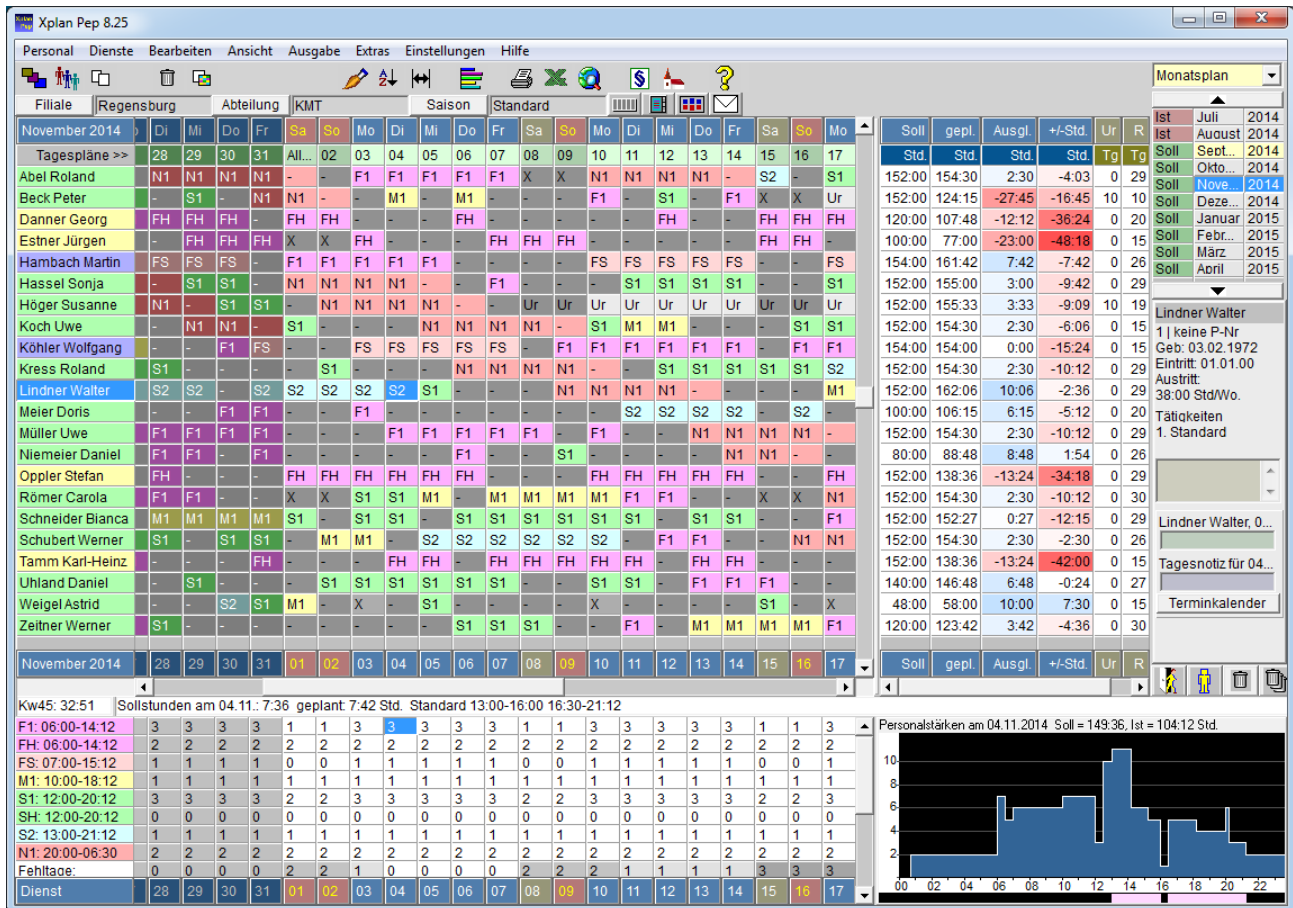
Xplan Pep 8.25

Personal Dienste Bearbeiten Ansicht Ausgabe Extras Einstellungen Hilfe

Filiale Regensburg Abteilung KMT Saison Standard

Monatsplan

| November 2014 | Di | Mi | Do | Fr | Sa | So | Mo | Di | Mi | Do | Fr | Sa | So | Mo | Di | Mi | Do | Fr | Sa | So | Mo |
|---|---|---|---|---|---|---|---|---|---|---|---|---|---|---|---|---|---|---|---|---|---|
| Tagespläne >> | 28 | 29 | 30 | 31 | All... | 02 | 03 | 04 | 05 | 06 | 07 | 08 | 09 | 10 | 11 | 12 | 13 | 14 | 15 | 16 | 17 |
| Abel Roland | N1 | N1 | N1 | N1 | - | - | F1 | F1 | F1 | F1 | F1 | X | X | N1 | N1 | N1 | N1 | - | S2 | - | S1 |
| Beck Peter | - | S1 | - | N1 | N1 | - | - | M1 | - | M1 | - | - | - | F1 | - | S1 | - | F1 | X | X | Ur |
| Danner Georg | FH | FH | FH | - | FH | FH | - | - | - | FH | - | - | - | - | - | FH | - | - | FH | FH | FH |
| Estner Jürgen | - | FH | FH | FH | X | X | FH | - | - | - | FH | FH | FH | - | - | - | - | - | FH | FH | - |
| Hambach Martin | FS | FS | FS | - | F1 | F1 | F1 | F1 | F1 | - | - | - | - | FS | FS | FS | FS | FS | - | - | FS |
| Hassel Sonja | - | S1 | S1 | - | N1 | N1 | N1 | N1 | - | - | F1 | - | - | - | S1 | S1 | S1 | S1 | - | - | S1 |
| Höger Susanne | N1 | - | S1 | S1 | - | N1 | N1 | N1 | N1 | - | - | Ur | Ur | Ur | Ur | Ur | Ur | Ur | Ur | Ur | Ur |
| Koch Uwe | - | N1 | N1 | - | S1 | - | - | - | N1 | N1 | N1 | N1 | - | S1 | M1 | M1 | - | - | - | S1 | S1 |
| Köhler Wolfgang | - | - | F1 | FS | - | - | FS | FS | FS | FS | FS | - | F1 | F1 | F1 | F1 | F1 | F1 | - | F1 | F1 |
| Kress Roland | S1 | - | - | - | - | S1 | - | - | - | N1 | N1 | N1 | N1 | - | - | S1 | S1 | S1 | S1 | S1 | S2 |
| Lindner Walter | S2 | S2 | - | S2 | S2 | S2 | S2 | S2 | S1 | - | - | - | N1 | N1 | N1 | N1 | - | - | - | - | M1 |
| Meier Doris | - | - | F1 | F1 | - | - | F1 | - | - | - | - | - | - | - | S2 | S2 | S2 | S2 | - | S2 | - |
| Müller Uwe | F1 | F1 | F1 | F1 | - | - | - | F1 | F1 | F1 | F1 | F1 | - | F1 | - | - | N1 | N1 | N1 | N1 | - |
| Niemeier Daniel | F1 | F1 | - | F1 | - | - | - | - | - | F1 | - | - | S1 | - | - | - | - | N1 | N1 | - | - |
| Oppler Stefan | FH | - | - | - | FH | FH | FH | FH | FH | FH | - | - | - | FH | FH | FH | FH | FH | - | - | FH |
| Römer Carola | F1 | F1 | - | - | X | X | S1 | S1 | M1 | - | M1 | M1 | M1 | M1 | F1 | F1 | - | - | X | X | N1 |
| Schneider Bianca | M1 | M1 | M1 | M1 | S1 | - | - | S1 | S1 | - | S1 | S1 | S1 | S1 | S1 | - | S1 | S1 | - | - | F1 |
| Schubert Werner | S1 | - | S1 | S1 | - | M1 | M1 | - | S2 | S2 | S2 | S2 | S2 | S2 | - | F1 | F1 | - | - | N1 | N1 |
| Tamm Karl-Heinz | - | - | - | FH | - | - | - | FH | FH | - | FH | FH | FH | FH | FH | - | FH | FH | - | - | - |
| Uhland Daniel | - | S1 | - | - | - | S1 | S1 | S1 | S1 | S1 | S1 | - | - | S1 | S1 | - | F1 | F1 | F1 | - | - |
| Weigel Astrid | - | - | S2 | S1 | M1 | - | X | - | S1 | - | - | - | - | X | - | - | - | - | S1 | - | X |
| Zeitner Werner | S1 | - | - | - | - | - | - | - | - | S1 | S1 | S1 | - | - | F1 | - | M1 | M1 | M1 | M1 | F1 |
| November 2014 | 28 | 29 | 30 | 31 | 01 | 02 | 03 | 04 | 05 | 06 | 07 | 08 | 09 | 10 | 11 | 12 | 13 | 14 | 15 | 16 | 17 |

| Soll | gepl. | Ausgl. | +/-Std. | Ur | R |
|---|---|---|---|---|---|
| Std. | Std. | Std. | Std. | Tg | Tg |
| 152:00 | 154:30 | 2:30 | -4:03 | 0 | 29 |
| 152:00 | 124:15 | -27:45 | -16:45 | 10 | 10 |
| 120:00 | 107:48 | -12:12 | -36:24 | 0 | 20 |
| 100:00 | 77:00 | -23:00 | -48:18 | 0 | 15 |
| 154:00 | 161:42 | 7:42 | -7:42 | 0 | 26 |
| 152:00 | 155:00 | 3:00 | -9:42 | 0 | 29 |
| 152:00 | 155:33 | 3:33 | -9:09 | 10 | 19 |
| 152:00 | 154:30 | 2:30 | -6:06 | 0 | 15 |
| 154:00 | 154:00 | 0:00 | -15:24 | 0 | 15 |
| 152:00 | 154:30 | 2:30 | -10:12 | 0 | 29 |
| 152:00 | 162:06 | 10:06 | -2:36 | 0 | 29 |
| 100:00 | 106:15 | 6:15 | -5:12 | 0 | 20 |
| 152:00 | 154:30 | 2:30 | -10:12 | 0 | 29 |
| 80:00 | 88:48 | 8:48 | 1:54 | 0 | 26 |
| 152:00 | 138:36 | -13:24 | -34:18 | 0 | 29 |
| 152:00 | 154:30 | 2:30 | -10:12 | 0 | 30 |
| 152:00 | 152:27 | 0:27 | -12:15 | 0 | 29 |
| 152:00 | 154:30 | 2:30 | -2:30 | 0 | 26 |
| 152:00 | 138:36 | -13:24 | -42:00 | 0 | 15 |
| 140:00 | 146:48 | 6:48 | -0:24 | 0 | 27 |
| 48:00 | 58:00 | 10:00 | 7:30 | 0 | 15 |
| 120:00 | 123:42 | 3:42 | -4:36 | 0 | 30 |
| Soll | gepl. | Ausgl. | +/-Std. | Ur | R |

| Ist | Juli | 2014 |
|---|---|---|
| Ist | August | 2014 |
| Soll | Sept... | 2014 |
| Soll | Okto... | 2014 |
| Soll | Nove... | 2014 |
| Soll | Deze... | 2014 |
| Soll | Januar | 2015 |
| Soll | Febr... | 2015 |
| Soll | März | 2015 |
| Soll | April | 2015 |

Lindner Walter
1 | keine P-Nr
Geb: 03.02.1972
Eintritt: 01.01.00
Austritt:
38:00 Std/Wo.
Tätigkeiten
1. Standard

Lindner Walter, 0...
Tagesnotiz für 04...
Terminkalender

Kw45: 32:51 Sollstunden am 04.11.: 7:36 geplant: 7:42 Std. Standard 13:00-16:00 16:30-21:12

| F1: 06:00-14:12 | 3 | 3 | 3 | 3 | 1 | 1 | 3 | 3 | 3 | 3 | 1 | 1 | 1 | 3 | 3 | 3 | 3 | 3 | 1 | 1 | 3 |
|---|---|---|---|---|---|---|---|---|---|---|---|---|---|---|---|---|---|---|---|---|---|
| FH: 06:00-14:12 | 2 | 2 | 2 | 2 | 2 | 2 | 2 | 2 | 2 | 2 | 2 | 2 | 2 | 2 | 2 | 2 | 2 | 2 | 2 | 2 | 2 |
| FS: 07:00-15:12 | 1 | 1 | 1 | 1 | 0 | 0 | 1 | 1 | 1 | 1 | 1 | 0 | 0 | 1 | 1 | 1 | 1 | 1 | 0 | 0 | 1 |
| M1: 10:00-18:12 | 1 | 1 | 1 | 1 | 1 | 1 | 1 | 1 | 1 | 1 | 1 | 1 | 1 | 1 | 1 | 1 | 1 | 1 | 1 | 1 | 1 |
| S1: 12:00-20:12 | 3 | 3 | 3 | 3 | 2 | 3 | 3 | 3 | 3 | 3 | 3 | 2 | 3 | 3 | 3 | 3 | 3 | 3 | 2 | 2 | 3 |
| SH: 12:00-20:12 | 0 | 0 | 0 | 0 | 0 | 0 | 0 | 0 | 0 | 0 | 0 | 0 | 0 | 0 | 0 | 0 | 0 | 0 | 0 | 0 | 0 |
| S2: 13:00-21:12 | 1 | 1 | 1 | 1 | 1 | 1 | 1 | 1 | 1 | 1 | 1 | 1 | 1 | 1 | 1 | 1 | 1 | 1 | 1 | 1 | 1 |
| N1: 20:00-06:30 | 2 | 2 | 2 | 2 | 2 | 2 | 2 | 2 | 2 | 2 | 2 | 2 | 2 | 2 | 2 | 2 | 2 | 2 | 2 | 2 | 2 |
| Fehltage: | 0 | 0 | 0 | 0 | 2 | 2 | 1 | 0 | 0 | 0 | 0 | 2 | 2 | 2 | 1 | 1 | 1 | 1 | 3 | 3 | 3 |
| Dienst | 28 | 29 | 30 | 31 | 01 | 02 | 03 | 04 | 05 | 06 | 07 | 08 | 09 | 10 | 11 | 12 | 13 | 14 | 15 | 16 | 17 |

Personalstärken am 04.11.2014 Soll = 149:36, Ist = 104:12 Std.
10 8 6 4 2
00 02 04 06 08 10 12 14 16 18 20 22